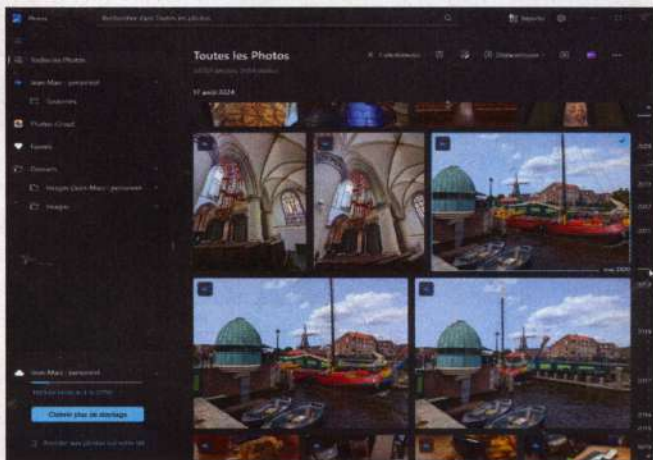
Photos

Rechercher dans toutes vos photos

Importer

Toutes les Photos

Jean-Marc - personnel

Galeries

Photos iCloud

Favoris

Dossiers

Images (Jean-Marc - personnel)

Images

Toutes les Photos

17 août 2024

Diaporama

Jean-Marc - personnel

Obtenir plus de stockage

2024

2023

2022

2021

2020

2019

2018

2017

2016

2015